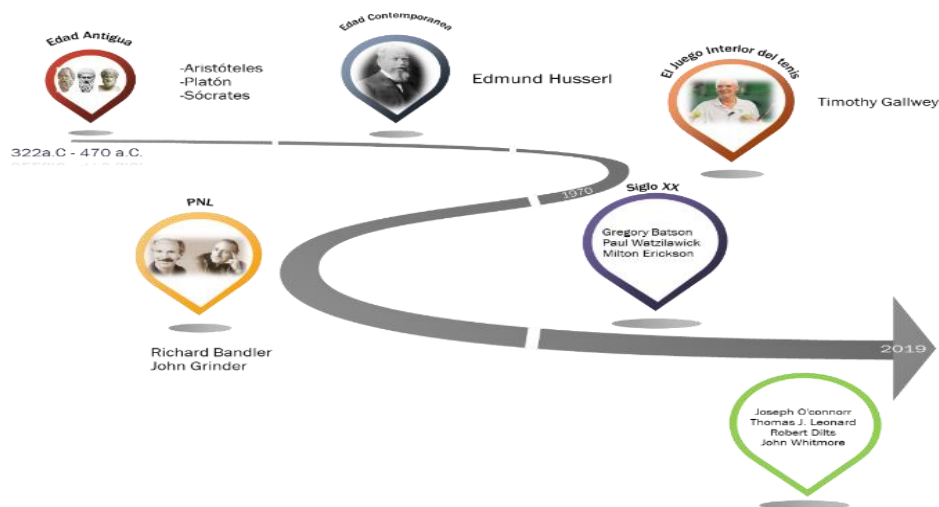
Edad Antigua

-Aristóteles
-Platón
-Sócrates

322a.C - 470 a.C.

Edad Contemporanea

Edmund Husserl

El Juego Interior del tenis

Timothy Gallwey

1970

Siglo XX

Gregory Batson
Paul Watzilawick
Milton Erickson

PNL

Richard Bandler
John Grinder

2019

Joseph O'connorr
Thomas J. Leonard
Robert Dilts
John Whitmore